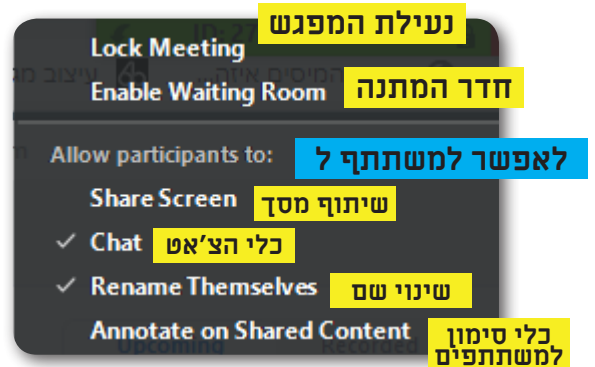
Lock Meeting נעילת המפגש
Enable Waiting Room חדר המתנה

Allow participants to: לאפשר למשתתף ל
Share Screen שיתוף מסך
✓ Chat כלי הצ'אט
✓ Rename Themselves שינוי שם
Annotate on Shared Content כלי סימון למשתתפים